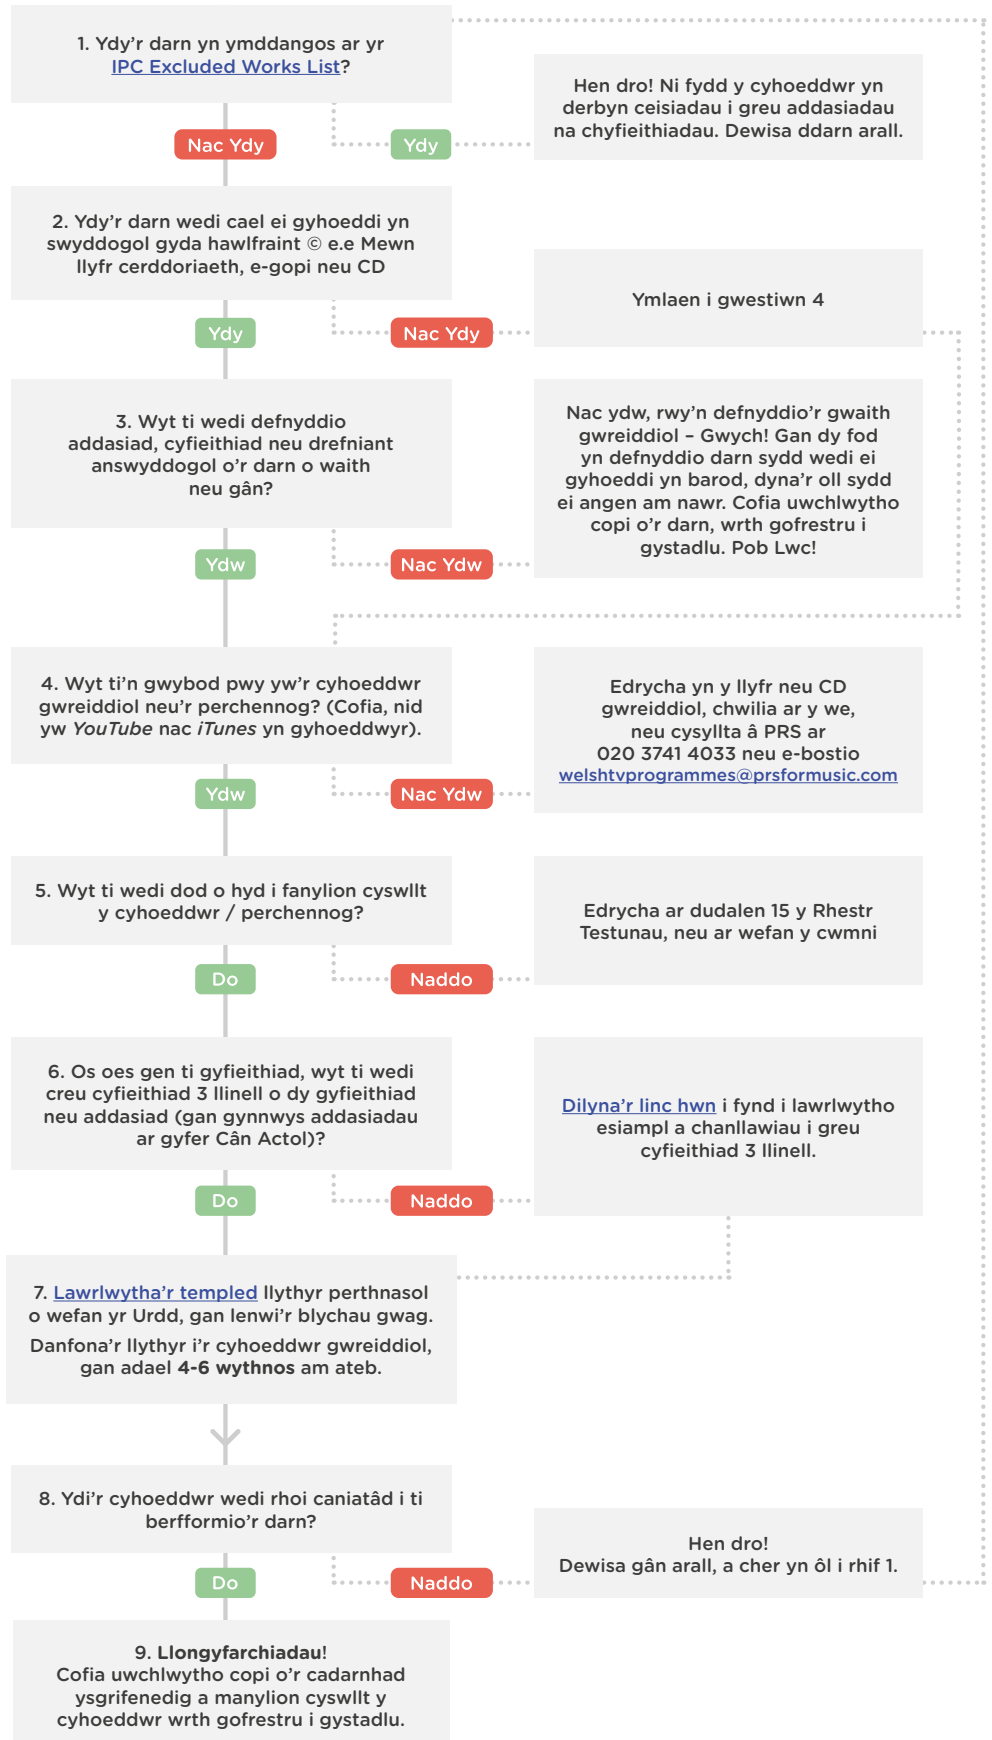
1. Ydy'r darn yn ymddangos ar yr IPC Excluded Works List?

Hen dro! Ni fydd y cyhoeddwr yn derbyn ceisiadau i greu addasiadau na chyfieithiadau. Dewisa ddarn arall.

Nac Ydy

Ydy

2. Ydy'r darn wedi cael ei gyhoeddi yn swyddogol gyda hawlfraint © e.e Mewn llyfr cerddoriaeth, e-gopi neu CD

Ymlaen i gwestiwn 4

Ydy

Nac Ydy

3. Wyt ti wedi defnyddio addasiad, cyfieithiad neu drefniant answyddogol o'r darn o waith neu gân?

Nac ydw, rwy'n defnyddio'r gwaith gwreiddiol – Gwych! Gan dy fod yn defnyddio darn sydd wedi ei gyhoeddi yn barod, dyna'r oll sydd ei angen am nawr. Cofia uwchlwytho copi o'r darn, wrth gofrestru i gystadlu. Pob Lwc!

Ydw

Nac Ydw

4. Wyt ti'n gwybod pwy yw'r cyhoeddwr gwreiddiol neu'r perchennog? (Cofia, nid yw *YouTube* nac *iTunes* yn gyhoeddwyr).

Edrycha yn y llyfr neu CD gwreiddiol, chwilia ar y we, neu cysyllta â PRS ar 020 3741 4033 neu e-bostio welshtvprogrammes@prsformusic.com

Ydw

Nac Ydw

5. Wyt ti wedi dod o hyd i fanylion cyswllt y cyhoeddwr / perchennog?

Edrycha ar dudalen 15 y Rhestr Testunau, neu ar wefan y cwmni

Do

Naddo

6. Os oes gen ti gyfieithiad, wyt ti wedi creu cyfieithiad 3 llinell o dy gyfieithiad neu addasiad (gan gynnwys addasiadau ar gyfer Cân Actol)?

Dilyna'r linc hwn i fynd i lawrlwytho esiampl a chanllawiau i greu cyfieithiad 3 llinell.

Do

Naddo

7. Lawrlwytha'r templed llythyr perthnasol o wefan yr Urdd, gan lenwi'r blychau gwag.
Danfona'r llythyr i'r cyhoeddwr gwreiddiol, gan adael **4-6 wythnos** am ateb.

8. Ydi'r cyhoeddwr wedi rhoi caniatâd i ti berfformio'r darn?

Hen dro!
Dewisa gân arall, a cher yn ôl i rhif 1.

Do

Naddo

9. **Llongyfarchiadau!**
Cofia uwchlwytho copi o'r cadarnhad ysgrifenedig a manylion cyswllt y cyhoeddwr wrth gofrestru i gystadlu.